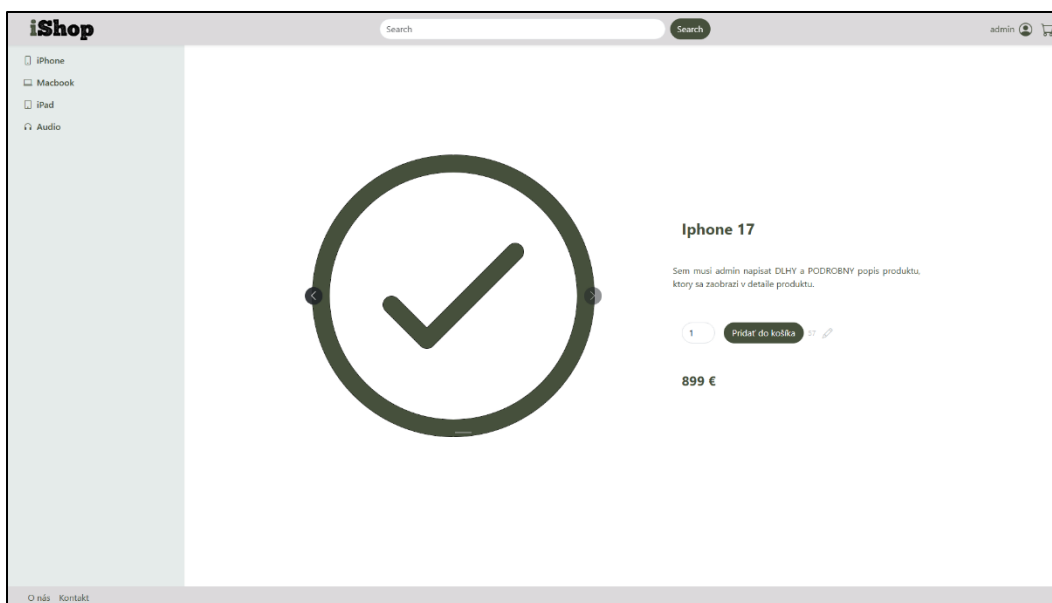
iShop

Search

Search

admin

iPhone
Macbook
iPad
Audio

Iphone 17

Sem musi admin napisat DLHY a PODROBNY popis produktu, ktory sa zaobrazi v detaile produktu.

1

Pridať do košíka

899 €

O nás Kontakt